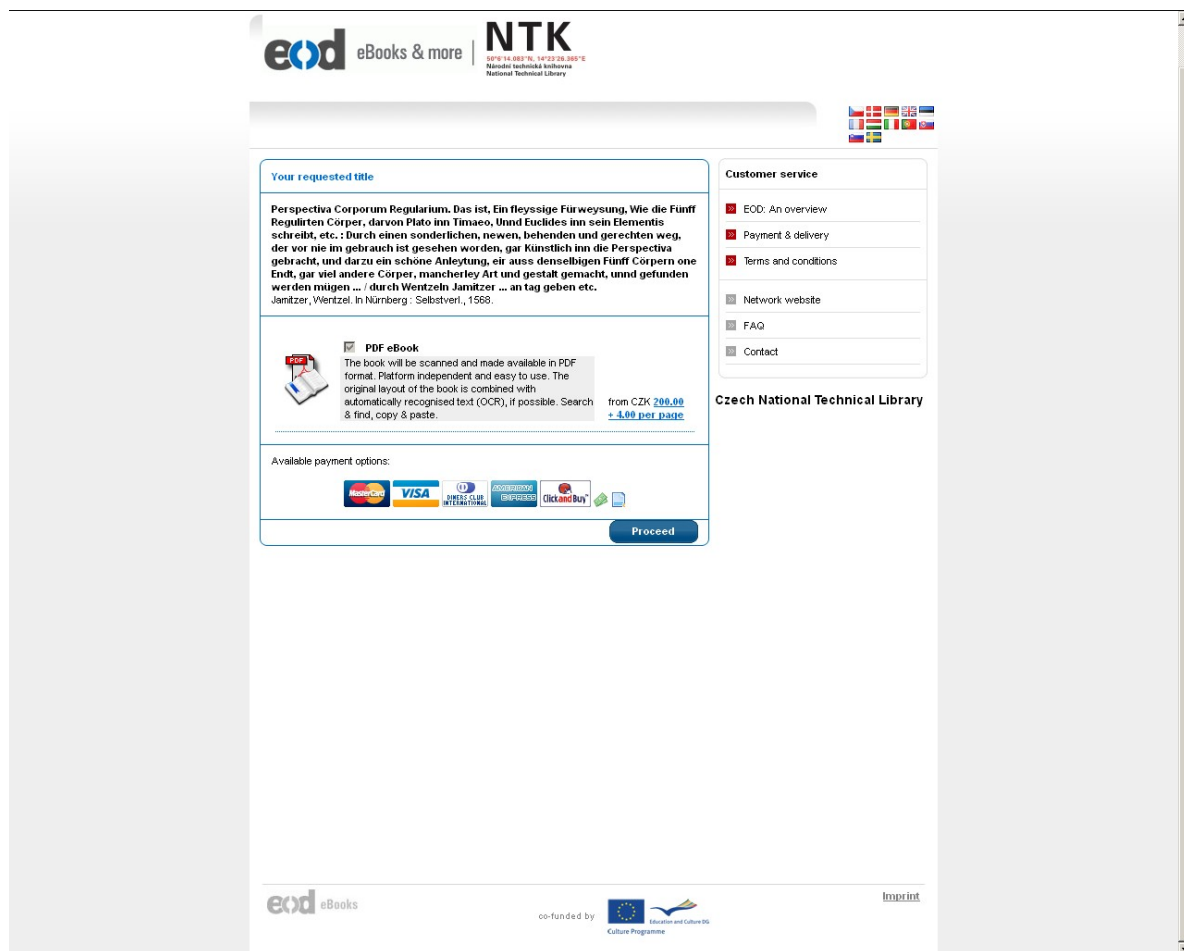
eod eBooks & more | NTK
50°6'14.083"N, 14°23'26.365"E
Národní technická knihovna
National Technical Library

Your requested title

Perspectiva Corporum Regularium. Das ist, Ein fleyssige Fürweysung, Wie die Fünff Regulirten Cörper, darvon Plato inn Timaeo, Unnd Euclides inn sein Elementis schreibt, etc. : Durch einen sonderlichen, newen, behenden und gerechten weg, der vor nie im gebrauch ist gesehen worden, gar Künstlich inn die Perspectiva gebracht, und darzu ein schöne Anleytung, eir auss denselbigen Fünff Cörpern one Endt, gar viel andere Cörper, mancherley Art und gestalt gemacht, unnd gefunden werden mügen ... / durch Wentzeln Jamitzer ... an tag geben etc.
Jamitzer, Wentzel. In Nürnberg : Selbstverl., 1568.

PDF eBook
The book will be scanned and made available in PDF format. Platform independent and easy to use. The original layout of the book is combined with automatically recognised text (OCR), if possible. Search & find, copy & paste.
from CZK 200.00 + 4.00 per page

Available payment options:
MasterCard VISA DINERS CLUB INTERNATIONAL AMERICAN EXPRESS ClickandBuy

Proceed

Customer service
EOD: An overview
Payment & delivery
Terms and conditions
Network website
FAQ
Contact

Czech National Technical Library

eod eBooks
co-funded by
Education and Culture DG
Culture Programme
Imprint